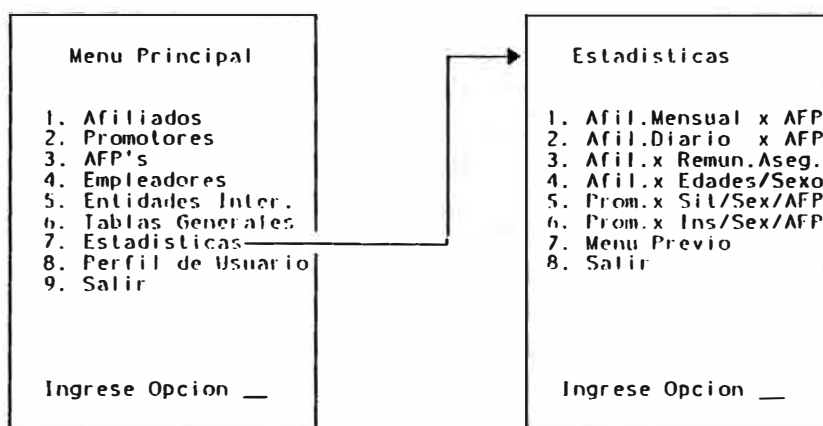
Menu Principal

1. Afiliados
2. Promotores
3. AFP's
4. Empleadores
5. Entidades Inter.
6. Tablas Generales
7. Estadisticas
8. Perfil de Usuario
9. Salir

Ingrese Opcion __

Estadisticas

1. Afil.Mensual x AFP
2. Afil.Diario x AFP
3. Afil.x Remun.Aseg.
4. Afil.x Edades/Sexo
5. Prom.x Sit/Sex/AFP
6. Prom.x Ins/Sex/AFP
7. Menu Previo
8. Salir

Ingrese Opcion __